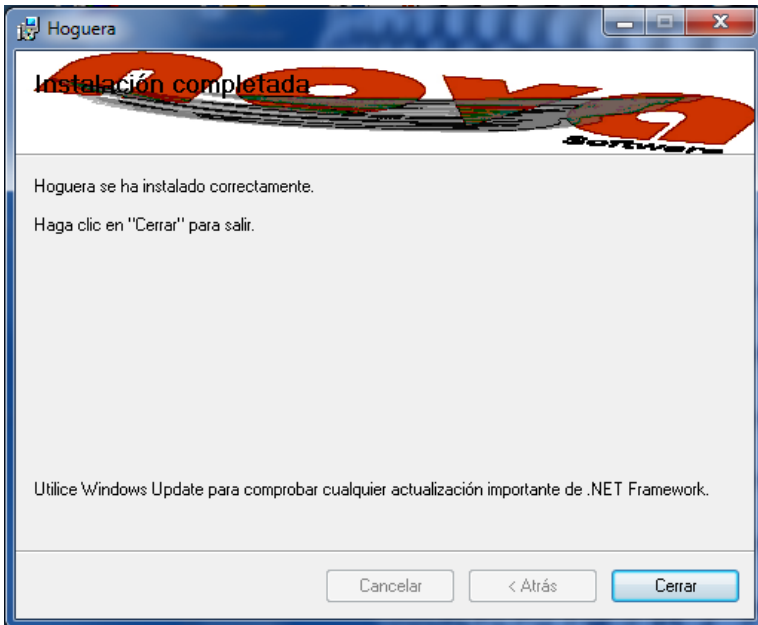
Hoguera

Instalación completada

Software

Hoguera se ha instalado correctamente.

Haga clic en "Cerrar" para salir.

Utilice Windows Update para comprobar cualquier actualización importante de .NET Framework.

Cancelar
< Atrás
Cerrar